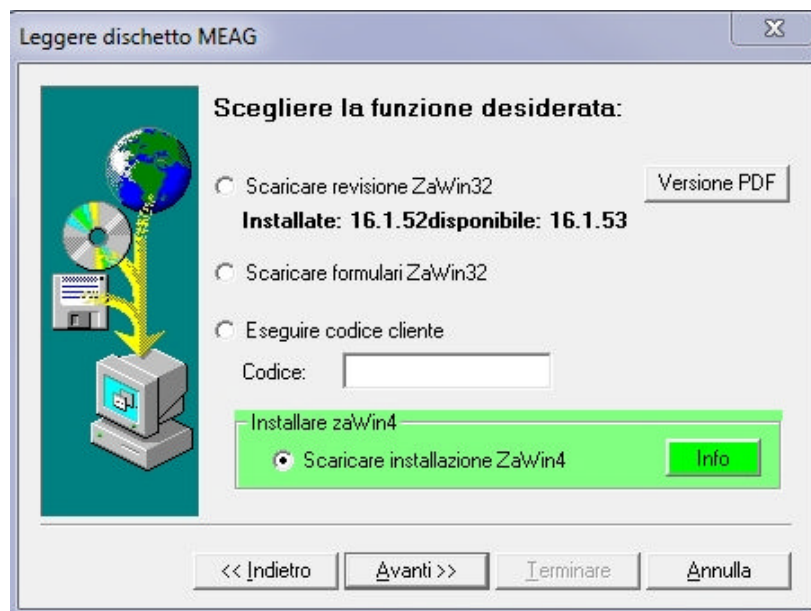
Leggere dischetto MEAG

Scegliere la funzione desiderata:

Scaricare revisione ZaWin32

Versione PDF

Installate: 16.1.52disponibile: 16.1.53

Scaricare formulari ZaWin32

Eseguire codice cliente

Codice:

Installare zaWin4

Scaricare installazione ZaWin4

Info

<< Indietro

Avanti >>

Terminare

Annulla